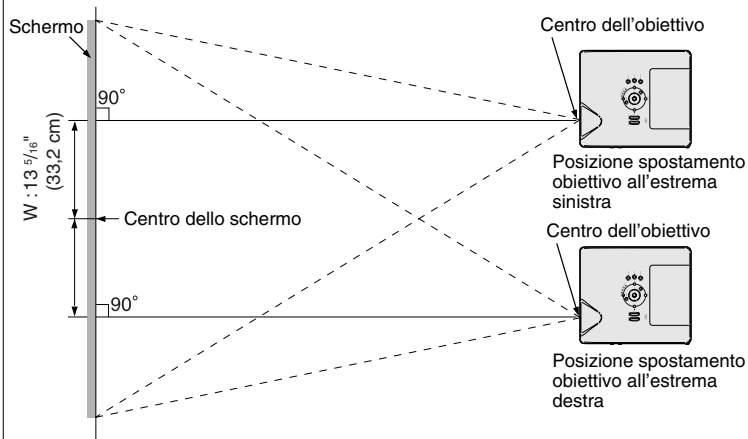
Schermo

Centro dell'obiettivo

90°

W : 13 $^{5}/_{16}$" (33,2 cm)

Posizione spostamento obiettivo all'estrema sinistra

Centro dello schermo

Centro dell'obiettivo

90°

Posizione spostamento obiettivo all'estrema destra